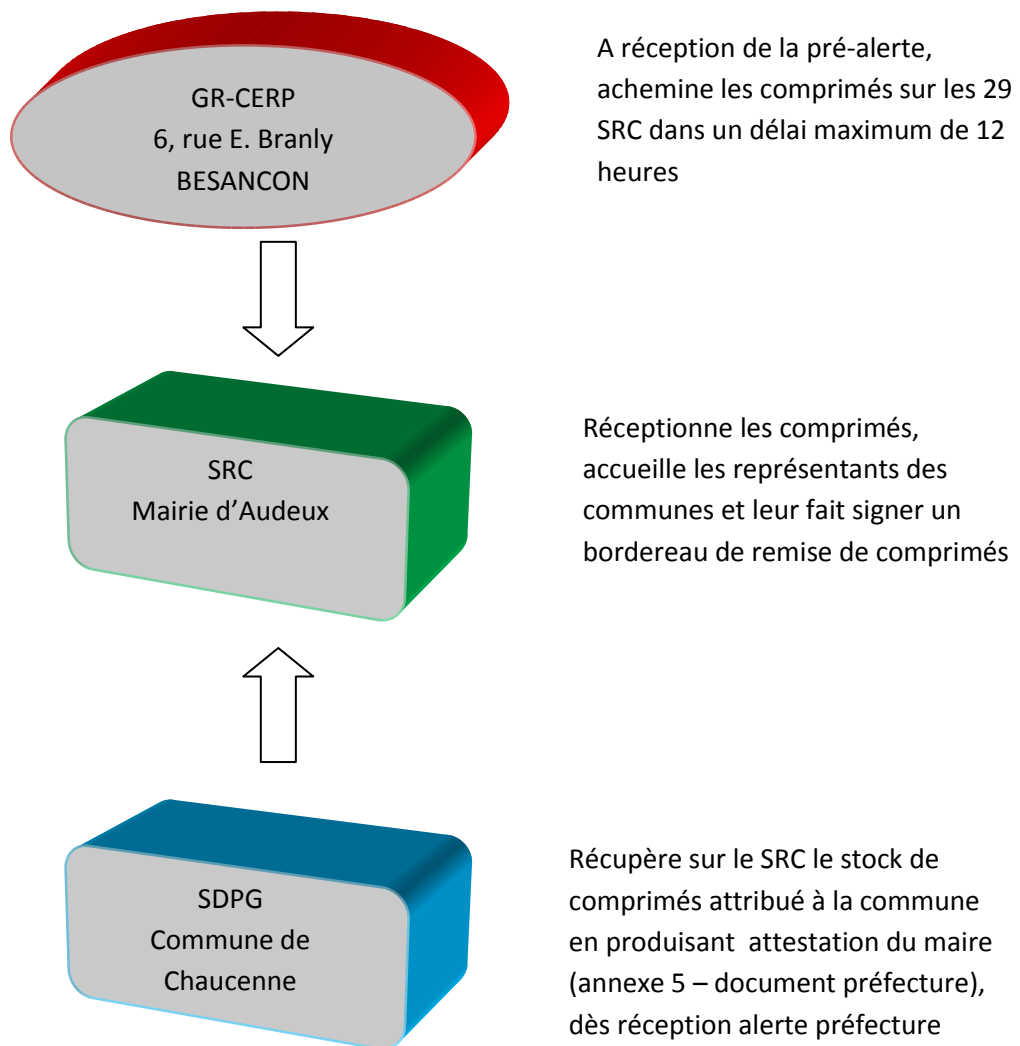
GR-CERP
6, rue E. Branly
BESANCON

A réception de la pré-alerte, achemine les comprimés sur les 29 SRC dans un délai maximum de 12 heures

SRC
Mairie d'Audeux

Réceptionne les comprimés, accueille les représentants des communes et leur fait signer un bordereau de remise de comprimés

SDPG
Commune de
Chaucenne

Récupère sur le SRC le stock de comprimés attribué à la commune en produisant attestation du maire (annexe 5 – document préfecture), dès réception alerte préfecture